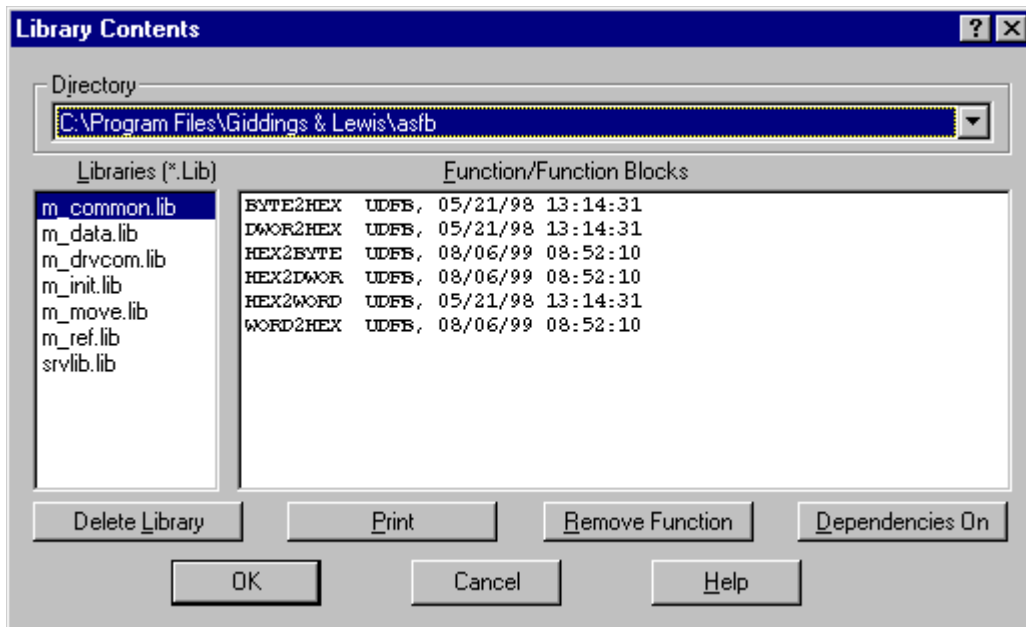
Library Contents

?

Directory

C:\Program Files\Giddings & Lewis\asfb

Libraries (*.Lib)

m_common.lib
m_data.lib
m_drvcom.lib
m_init.lib
m_move.lib
m_ref.lib
srvlib.lib

Function/Function Blocks

BYTE2HEX UDFB, 05/21/98 13:14:31
DWOR2HEX UDFB, 05/21/98 13:14:31
HEX2BYTE UDFB, 08/06/99 08:52:10
HEX2DWOR UDFB, 08/06/99 08:52:10
HEX2WORD UDFB, 05/21/98 13:14:31
WORD2HEX UDFB, 08/06/99 08:52:10

Delete Library

Print

Remove Function

Dependencies On

OK

Cancel

Help